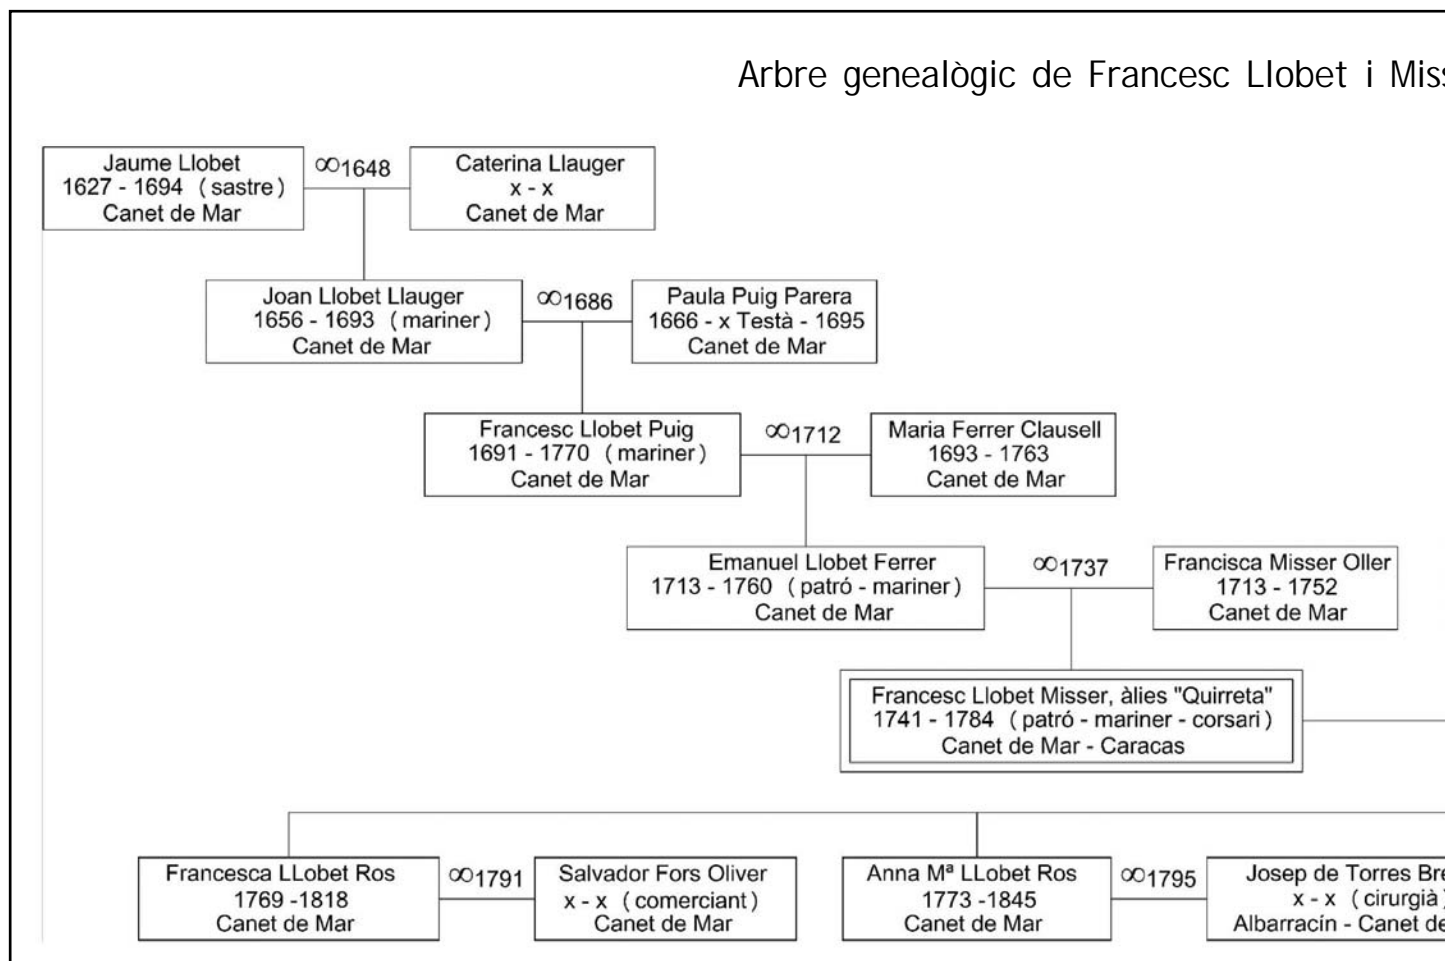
Arbre genealògic de Francesc Llobet i Mis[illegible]

Jaume Llobet
1627 - 1694 (sastre)
Canet de Mar

$\infty$1648

Caterina Llauger
x - x
Canet de Mar

Joan Llobet Llauger
1656 - 1693 (mariner)
Canet de Mar

$\infty$1686

Paula Puig Parera
1666 - x Testà - 1695
Canet de Mar

Francesc Llobet Puig
1691 - 1770 (mariner)
Canet de Mar

$\infty$1712

Maria Ferrer Clausell
1693 - 1763
Canet de Mar

Emanuel Llobet Ferrer
1713 - 1760 (patró - mariner)
Canet de Mar

$\infty$1737

Francisca Misser Oller
1713 - 1752
Canet de Mar

Francesc Llobet Misser, àlies "Quirreta"
1741 - 1784 (patró - mariner - corsari)
Canet de Mar - Caracas

Francesca LLobet Ros
1769 -1818
Canet de Mar

$\infty$1791

Salvador Fors Oliver
x - x (comerciant)
Canet de Mar

Anna Mª LLobet Ros
1773 -1845
Canet de Mar

$\infty$1795

Josep de Torres Bre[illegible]
x - x (cirurgià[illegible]
Albarracín - Canet de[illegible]